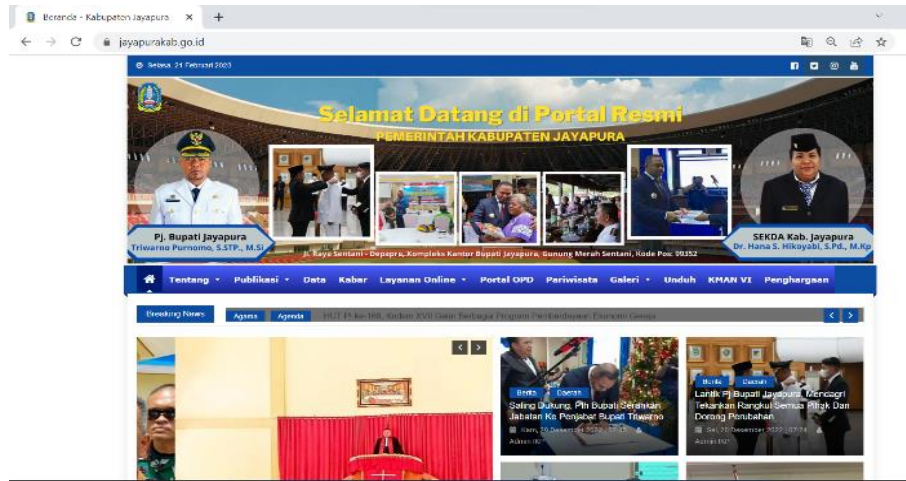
Beranda - Kabupaten Jayapura ×
jayapurakab.go.id

Selasa, 21 Februari 2023

Selamat Datang di Portal Resmi
PEMERINTAH KABUPATEN JAYAPURA

Pj. Bupati Jayapura
Triwarno Purnomo, S.STP., M.Si

Jl. Raya Sentani - Depapre, Kompleks Kantor Bupati Jayapura, Gunung Merah Sentani, Kode Pos: 99352

SEKDA Kab. Jayapura
Dr. Hana S. Hikoyabi, S.Pd., M.Kp

Tentang Publikasi Data Kabar Layanan Online Portal OPD Pariwisata Galeri Unduh KMAN VI Penghargaan

Breaking News Agama Agenda HUT PI ke-168, Kadam XVII Gelar Berbagai Program Pemberdayaan Ekonomi Gereja

Berita Daerah
Saling Dukung, Plh Bupati Serahkan Jabatan Ke Penjabat Bupati Triwarno
Kam, 29 Desember 2022 | 17:45
Admin 02

Berita Daerah
Lantik Pj Bupati Jayapura, Mendagri Tekankan Rangkul Semua Pihak Dan Dorong Perubahan
Sel, 20 Desember 2022 | 07:34
Admin 02